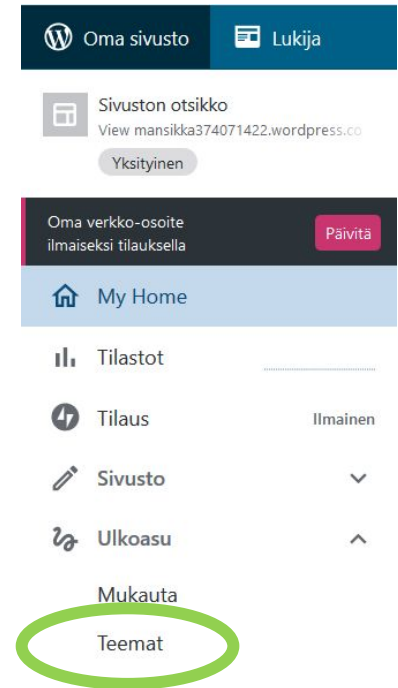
Oma sivusto

Lukija

Sivuston otsikko

View mansikka374071422.wordpress.co

Yksityinen

Oma verkko-osoite ilmaiseksi tilauksella

Päivitä

My Home

Tilastot

Tilaus

Ilmainen

Sivusto

Ulkoasu

Mukauta

Teemat